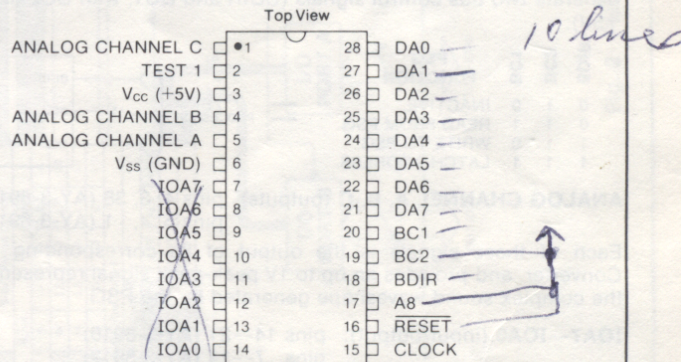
Top View

ANALOG CHANNEL C 1
TEST 1 2
$V_{CC}$ (+5V) 3
ANALOG CHANNEL B 4
ANALOG CHANNEL A 5
$V_{SS}$ (GND) 6
IOA7 7
IOA6 8
IOA5 9
IOA4 10
IOA3 11
IOA2 12
IOA1 13
IOA0 14

28 DA0
27 DA1
26 DA2
25 DA3
24 DA4
23 DA5
22 DA6
21 DA7
20 BC1
19 BC2
18 BDIR
17 A8
16 RESET
15 CLOCK

10 lines

ANALOG CHANNEL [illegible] (outputs) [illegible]

Each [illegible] the output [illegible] Conver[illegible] and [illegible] up to 1V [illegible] the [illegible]

IOA7 - IOA0 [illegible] pins 14 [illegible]